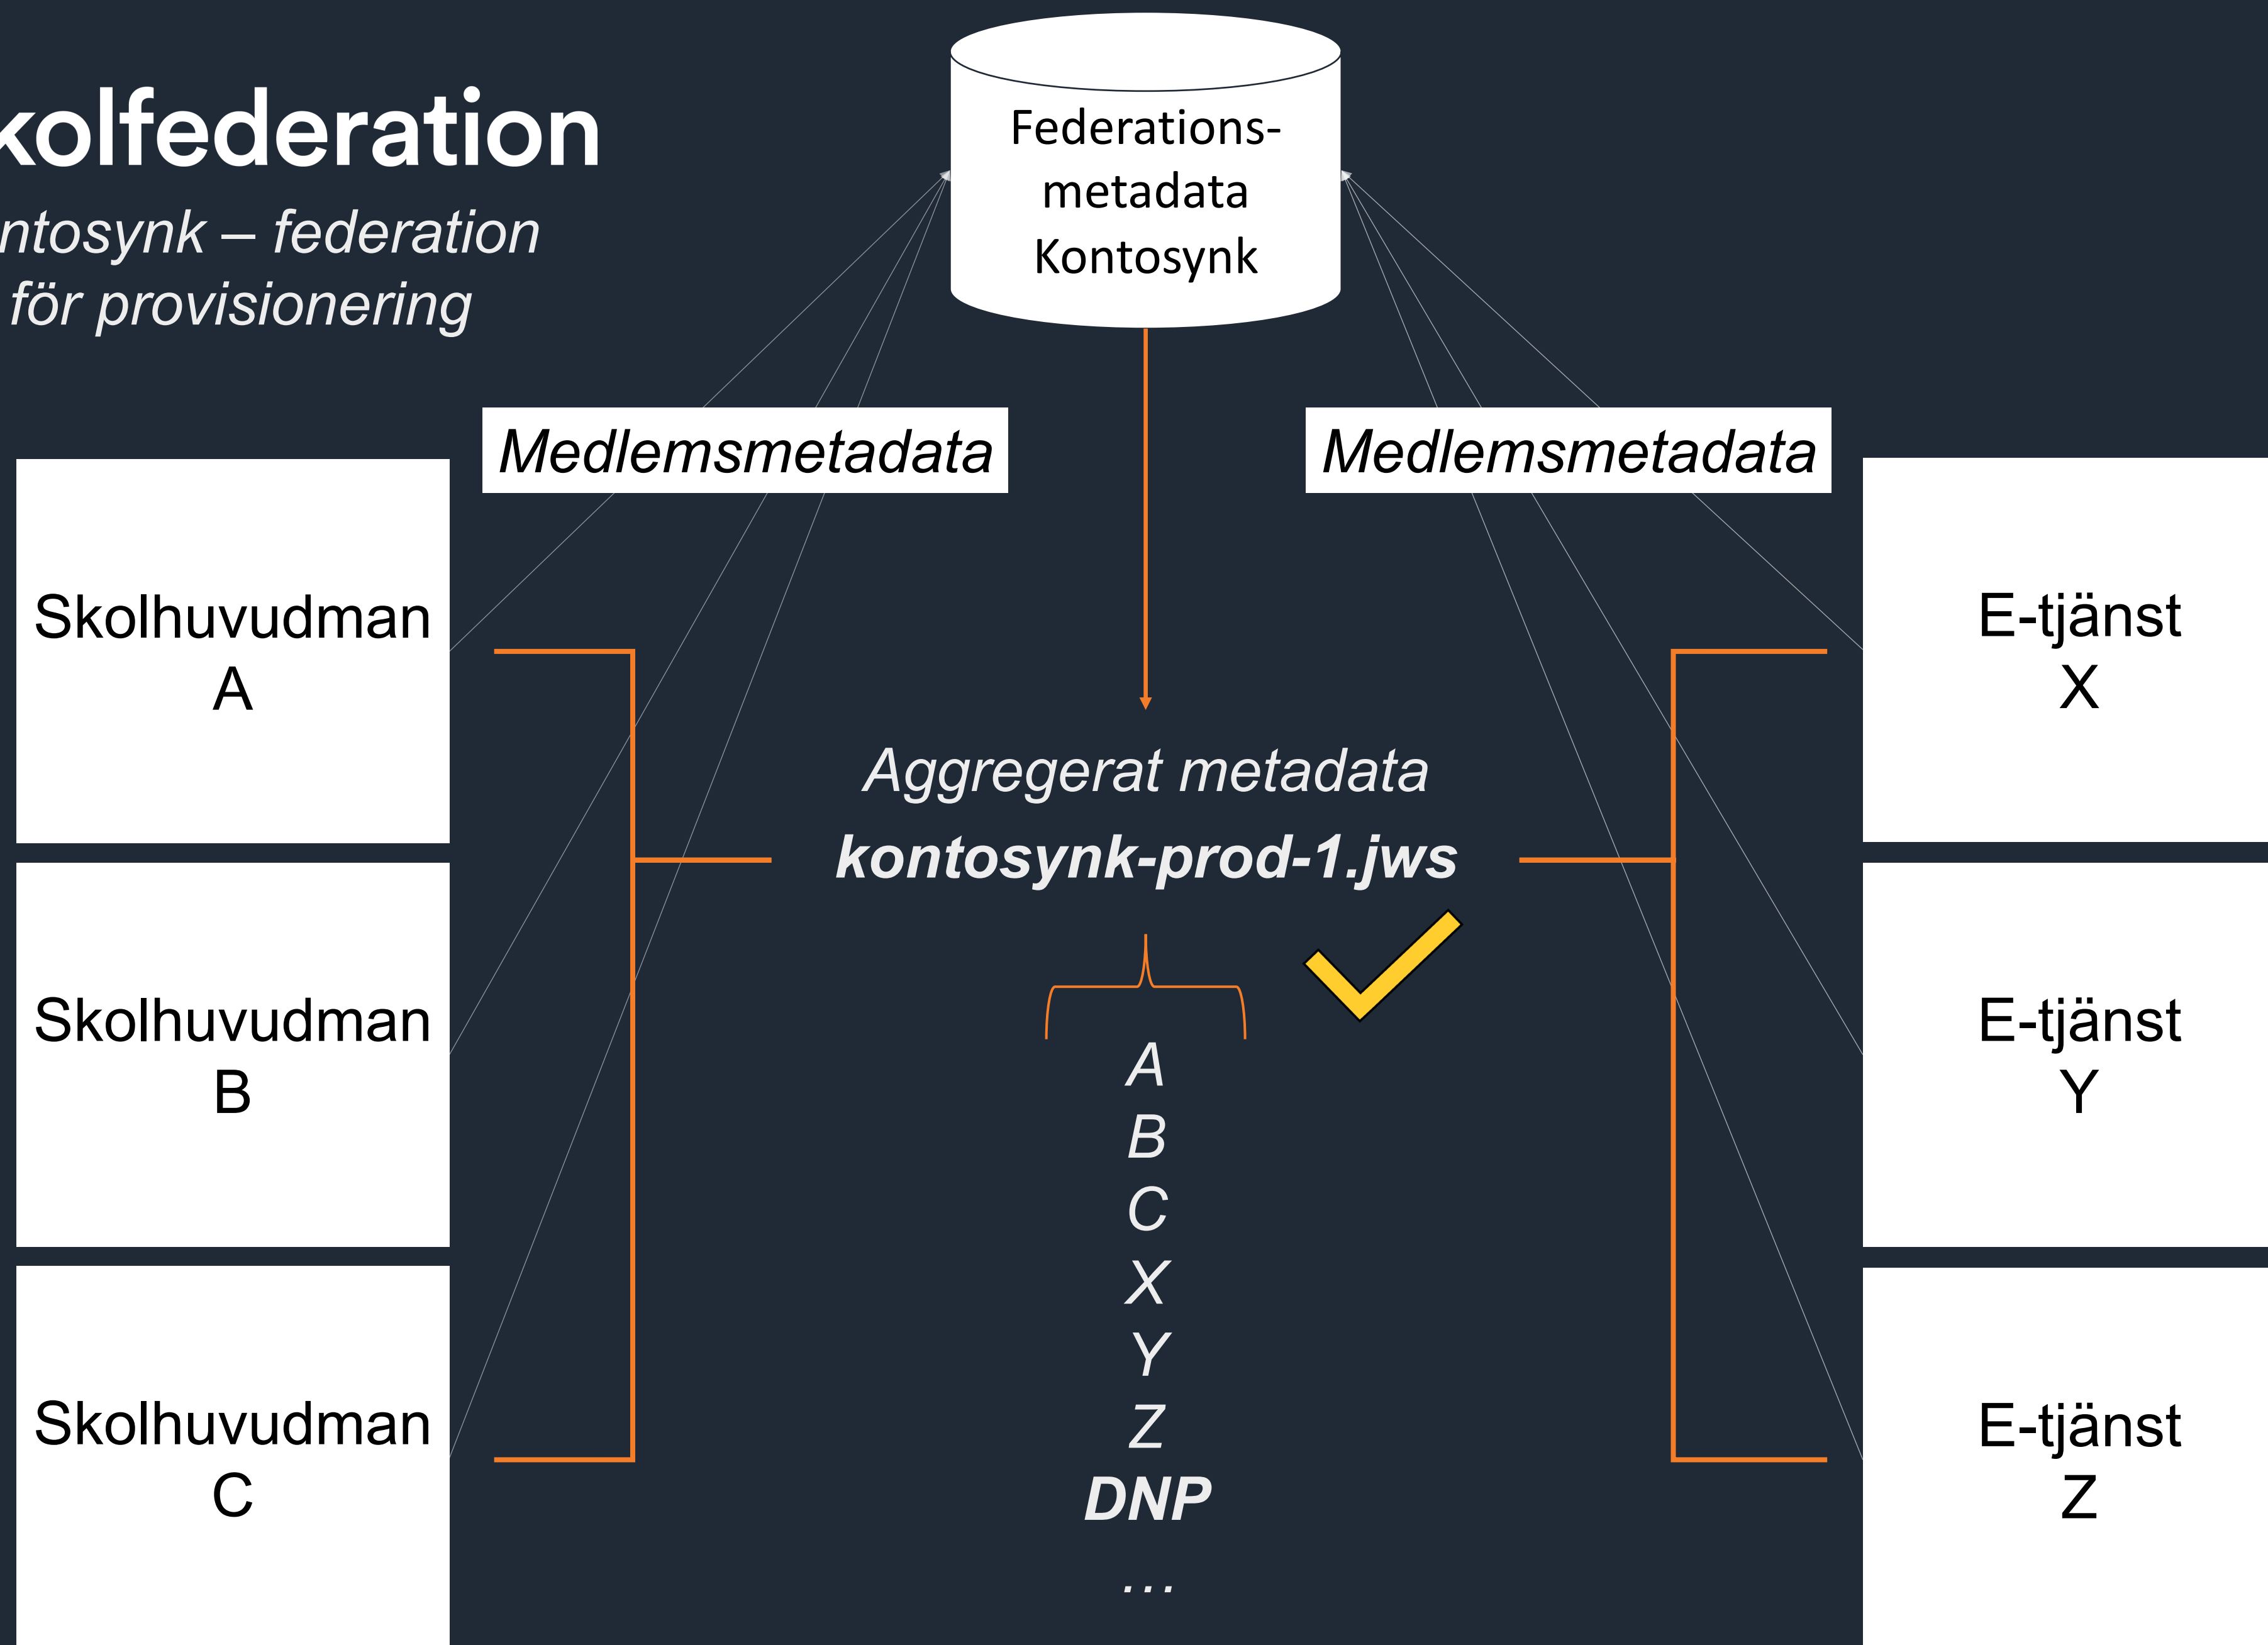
kolfederation

ntosynk – federation för provisionering

Federations-metadata Kontosynk

Medlemsmetadata

Medlemsmetadata

Skolhuvudman A

Skolhuvudman B

Skolhuvudman C

Aggregerat metadata
**kontosynk-prod-1.jws**

A
B
C
X
Y
Z
DNP
…

E-tjänst X

E-tjänst Y

E-tjänst Z